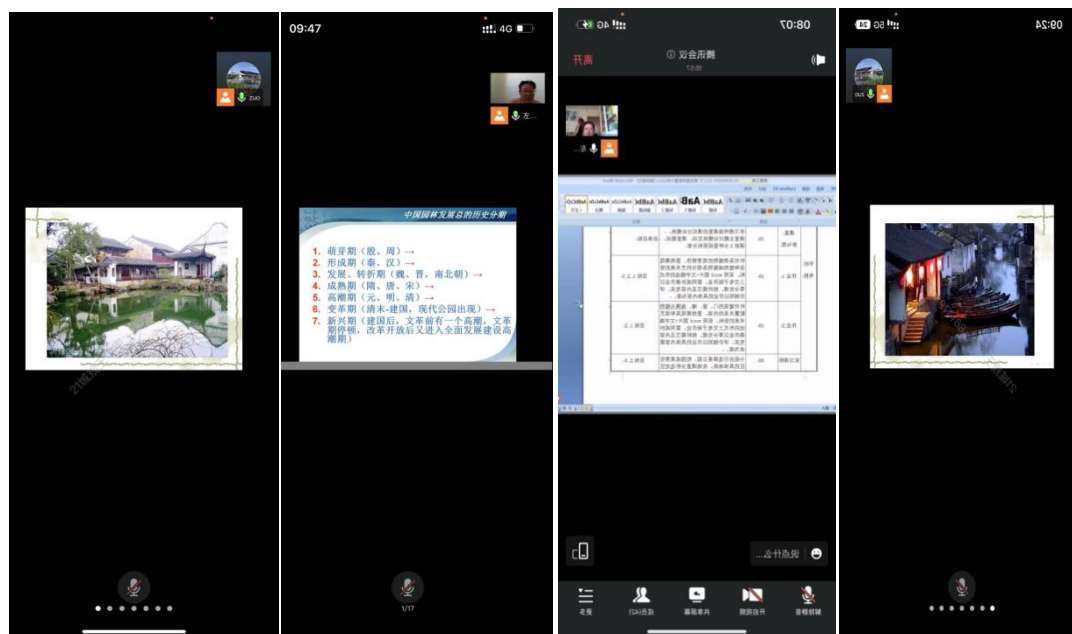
zuo

09:47
4G
左...

中国园林发展总的历史分期
1. 萌芽期（殷、周）→
2. 形成期（秦、汉）→
3. 发展、转折期（魏、晋，南北朝）→
4. 成熟期（隋、唐、宋）→
5. 高潮期（元、明、清）→
6. 变革期（清末-建国，现代公园出现）→
7. 新兴期（建国后，文革前有一个高潮，文革期停顿，改革开放后又进入全面发展建设高潮期）
1/17

08:07
4G
离开
腾讯会议
左...
说点什么...
解除静音
开启视频
共享屏幕
成员(42)
更多

09:24
5G
zuo